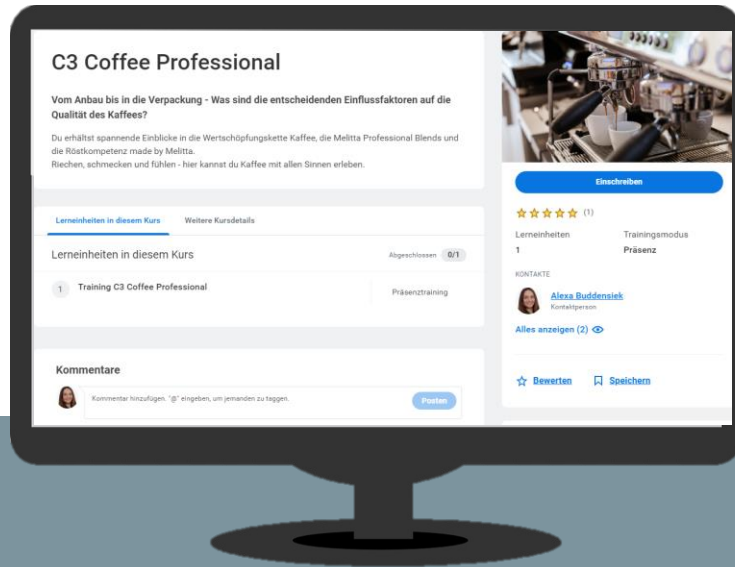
C3 Coffee Professional

Vom Anbau bis in die Verpackung - Was sind die entscheidenden Einflussfaktoren auf die Qualität des Kaffees?

Du erhältst spannende Einblicke in die Wertschöpfungskette Kaffee, die Melitta Professional Blends und die Röstkompetenz made by Melitta.
Riechen, schmecken und fühlen - hier kannst du Kaffee mit allen Sinnen erleben.

Lerneinheiten in diesem Kurs
Weitere Kursdetails

Lerneinheiten in diesem Kurs
Abgeschlossen 0/1

1 Training C3 Coffee Professional
Präsenztraining

Kommentare

Kommentar hinzufügen. "@" eingeben, um jemanden zu taggen.
Posten

Einschreiben

(1)

Lerneinheiten
1
Trainingsmodus
Präsenz

KONTAKTE

Alexa Buddensiek
Kontaktperson

Alles anzeigen (2)

Bewerten
Speichern